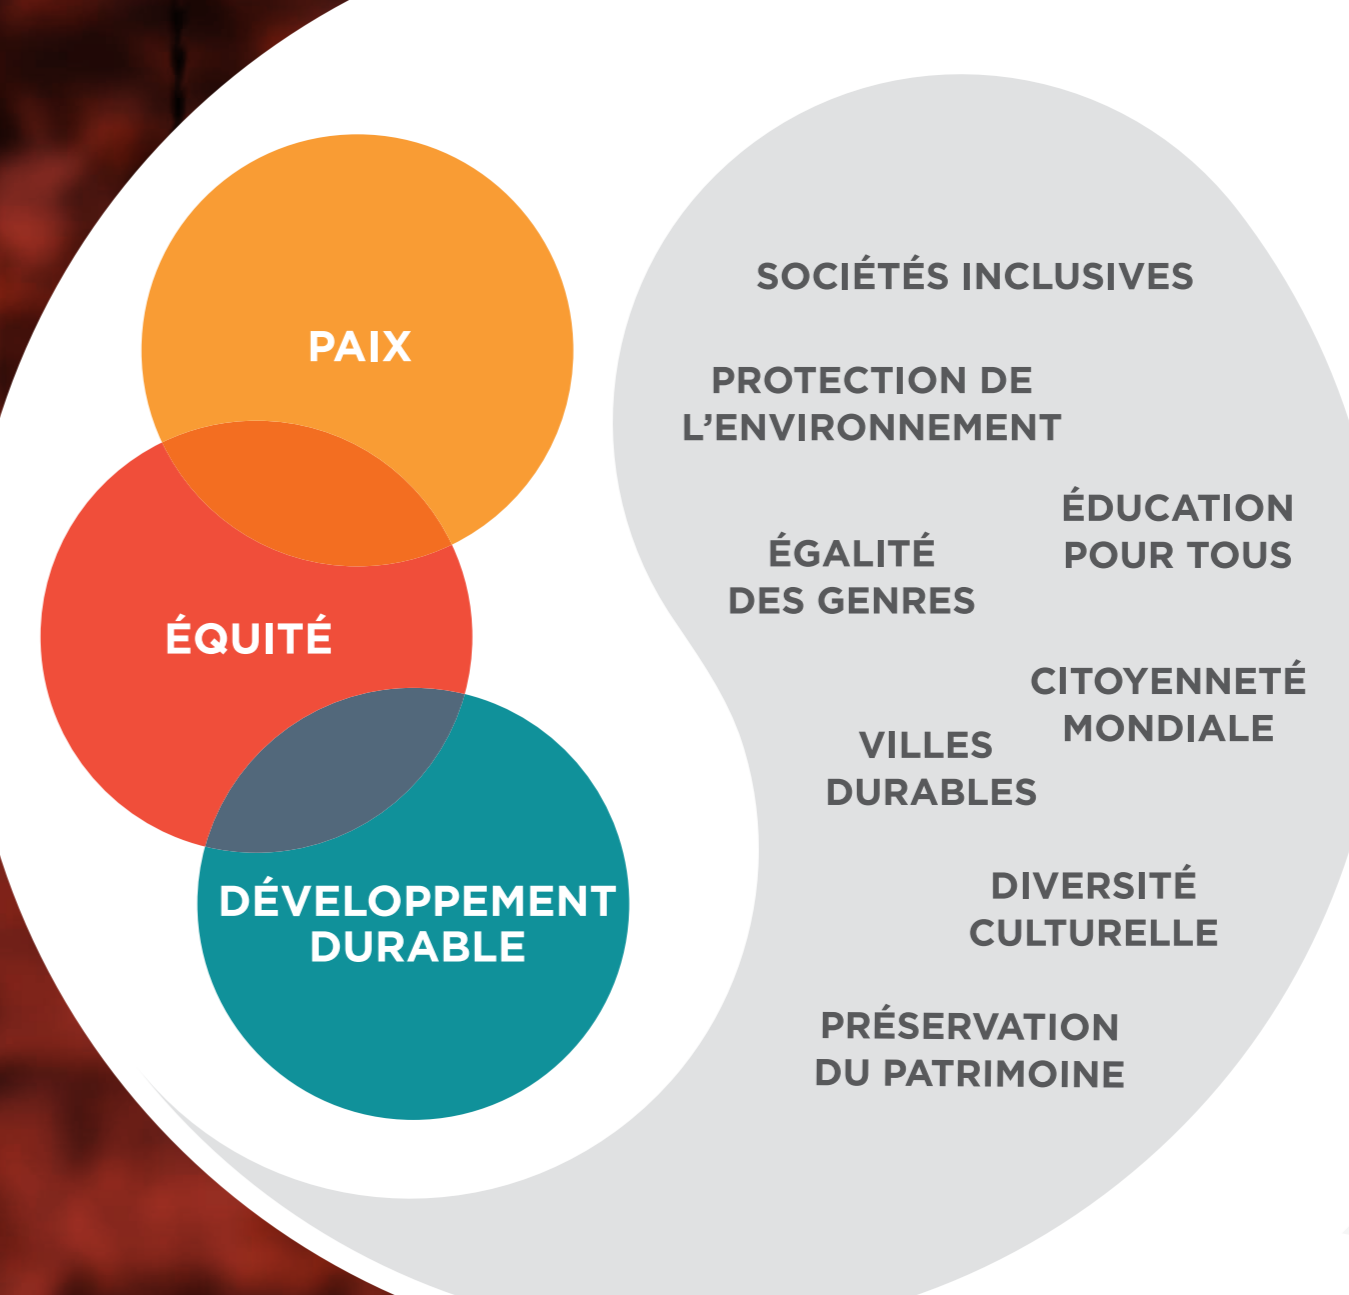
PAIX

ÉQUITÉ

DÉVELOPPEMENT DURABLE

SOCIÉTÉS INCLUSIVES

PROTECTION DE L'ENVIRONNEMENT

ÉDUCATION POUR TOUS

ÉGALITÉ DES GENRES

CITOYENNETÉ MONDIALE

VILLES DURABLES

DIVERSITÉ CULTURELLE

PRÉSERVATION DU PATRIMOINE